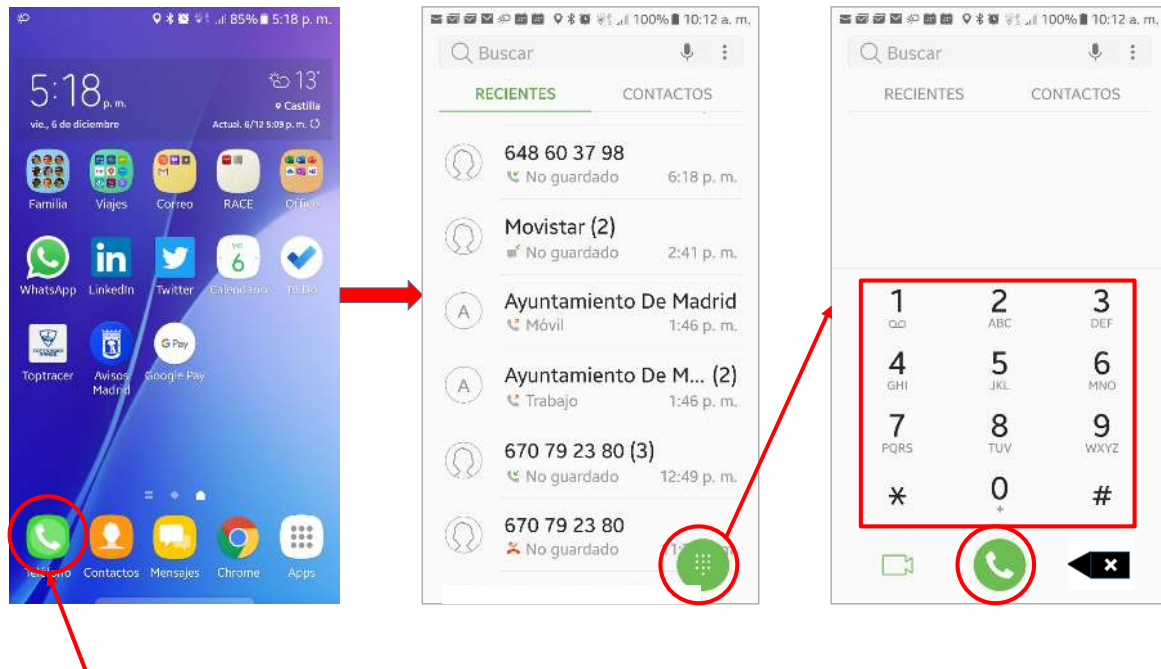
85% 5:18 p. m.

5:18 p. m.
13°
Castilla
vie., 6 de diciembre
Actual. 6/12 5:09 p. m.

Familia
Viajes
Correo
RACE
Office

WhatsApp
LinkedIn
Twitter
Calendario
To Do

Toptracer
Avisos Madrid
Google Pay

Teléfono
Contactos
Mensajes
Chrome
Apps

100% 10:12 a. m.

Buscar

RECIENTES
CONTACTOS

648 60 37 98
No guardado 6:18 p. m.

Movistar (2)
No guardado 2:41 p. m.

Ayuntamiento De Madrid
Móvil 1:46 p. m.

Ayuntamiento De M... (2)
Trabajo 1:46 p. m.

670 79 23 80 (3)
No guardado 12:49 p. m.

670 79 23 80
No guardado

100% 10:12 a. m.

Buscar

RECIENTES
CONTACTOS

1
2 ABC
3 DEF
4 GHI
5 JKL
6 MNO
7 PQRS
8 TUV
9 WXYZ
*
0 +
#